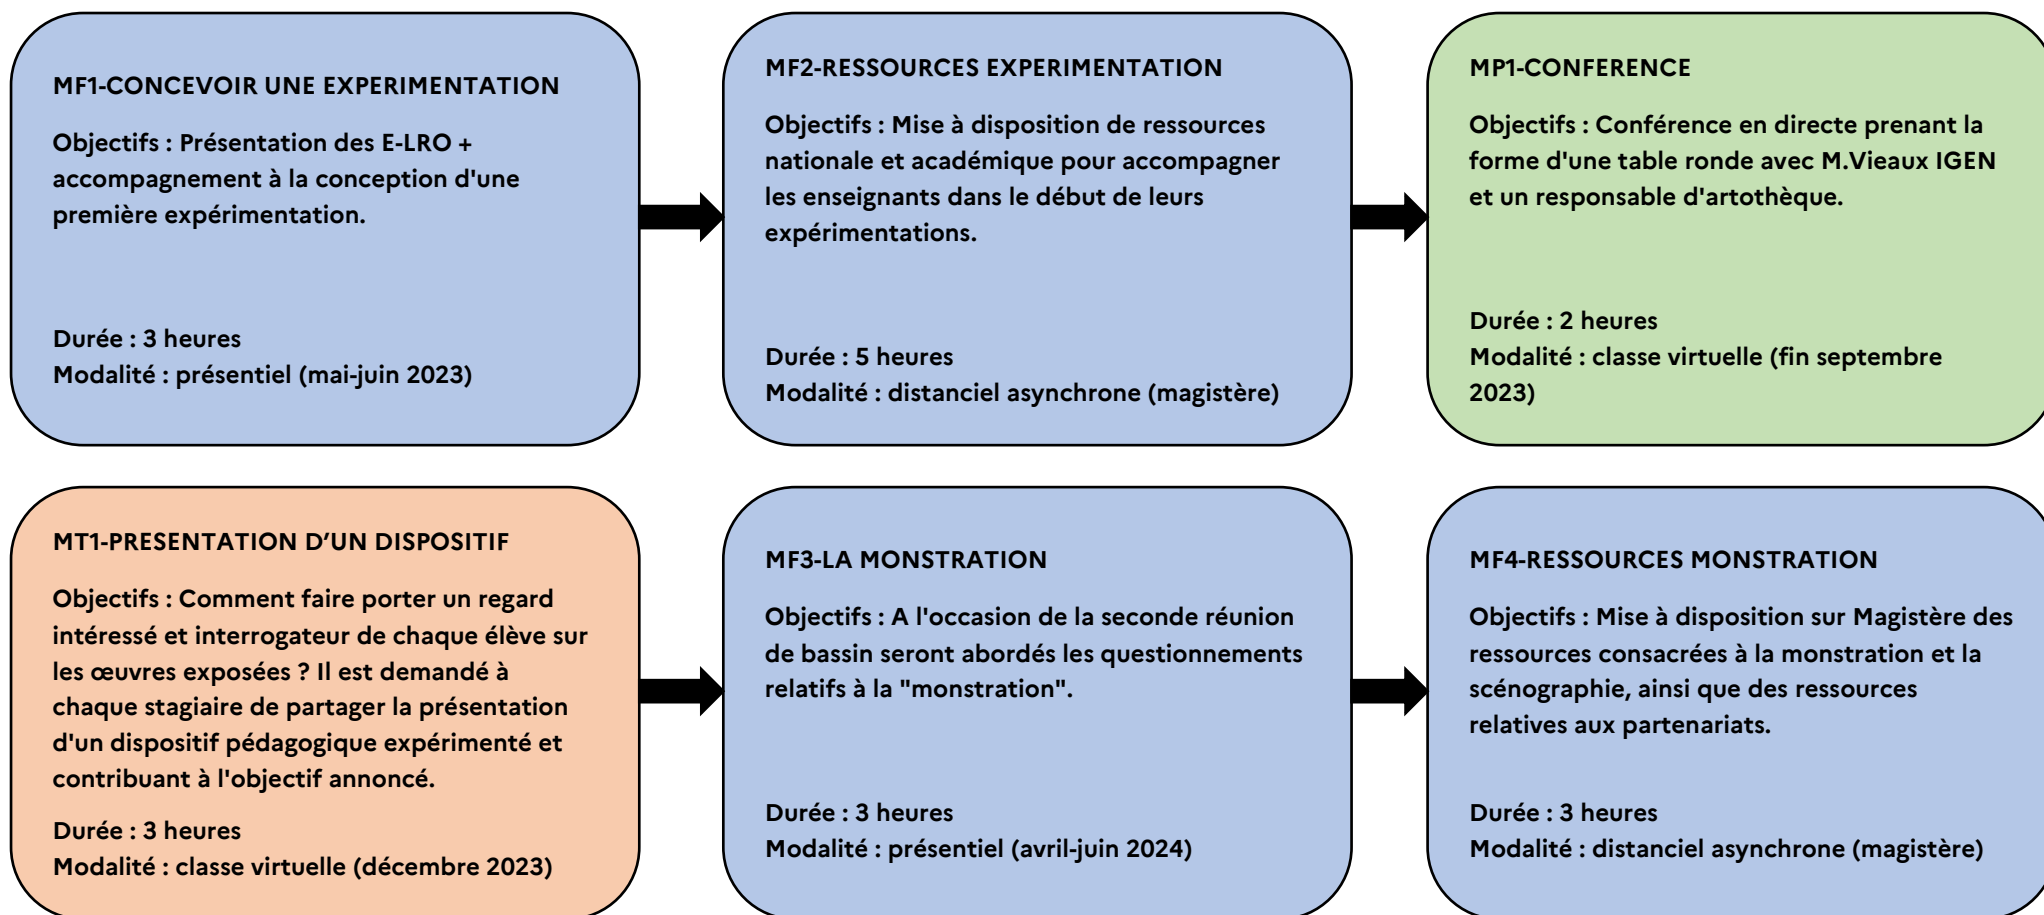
MF1-CONCEVOIR UNE EXPERIMENTATION

Objectifs : Présentation des E-LRO + accompagnement à la conception d'une première expérimentation.

Durée : 3 heures
Modalité : présentiel (mai-juin 2023)

MF2-RESSOURCES EXPERIMENTATION

Objectifs : Mise à disposition de ressources nationale et académique pour accompagner les enseignants dans le début de leurs expérimentations.

Durée : 5 heures
Modalité : distanciel asynchrone (magistère)

MP1-CONFERENCE

Objectifs : Conférence en directe prenant la forme d'une table ronde avec M.Vieaux IGEN et un responsable d'artothèque.

Durée : 2 heures
Modalité : classe virtuelle (fin septembre 2023)

MT1-PRESENTATION D'UN DISPOSITIF

Objectifs : Comment faire porter un regard intéressé et interrogateur de chaque élève sur les œuvres exposées ? Il est demandé à chaque stagiaire de partager la présentation d'un dispositif pédagogique expérimenté et contribuant à l'objectif annoncé.

Durée : 3 heures
Modalité : classe virtuelle (décembre 2023)

MF3-LA MONSTRATION

Objectifs : A l'occasion de la seconde réunion de bassin seront abordés les questionnements relatifs à la "monstration".

Durée : 3 heures
Modalité : présentiel (avril-juin 2024)

MF4-RESSOURCES MONSTRATION

Objectifs : Mise à disposition sur Magistère des ressources consacrées à la monstration et la scénographie, ainsi que des ressources relatives aux partenariats.

Durée : 3 heures
Modalité : distanciel asynchrone (magistère)